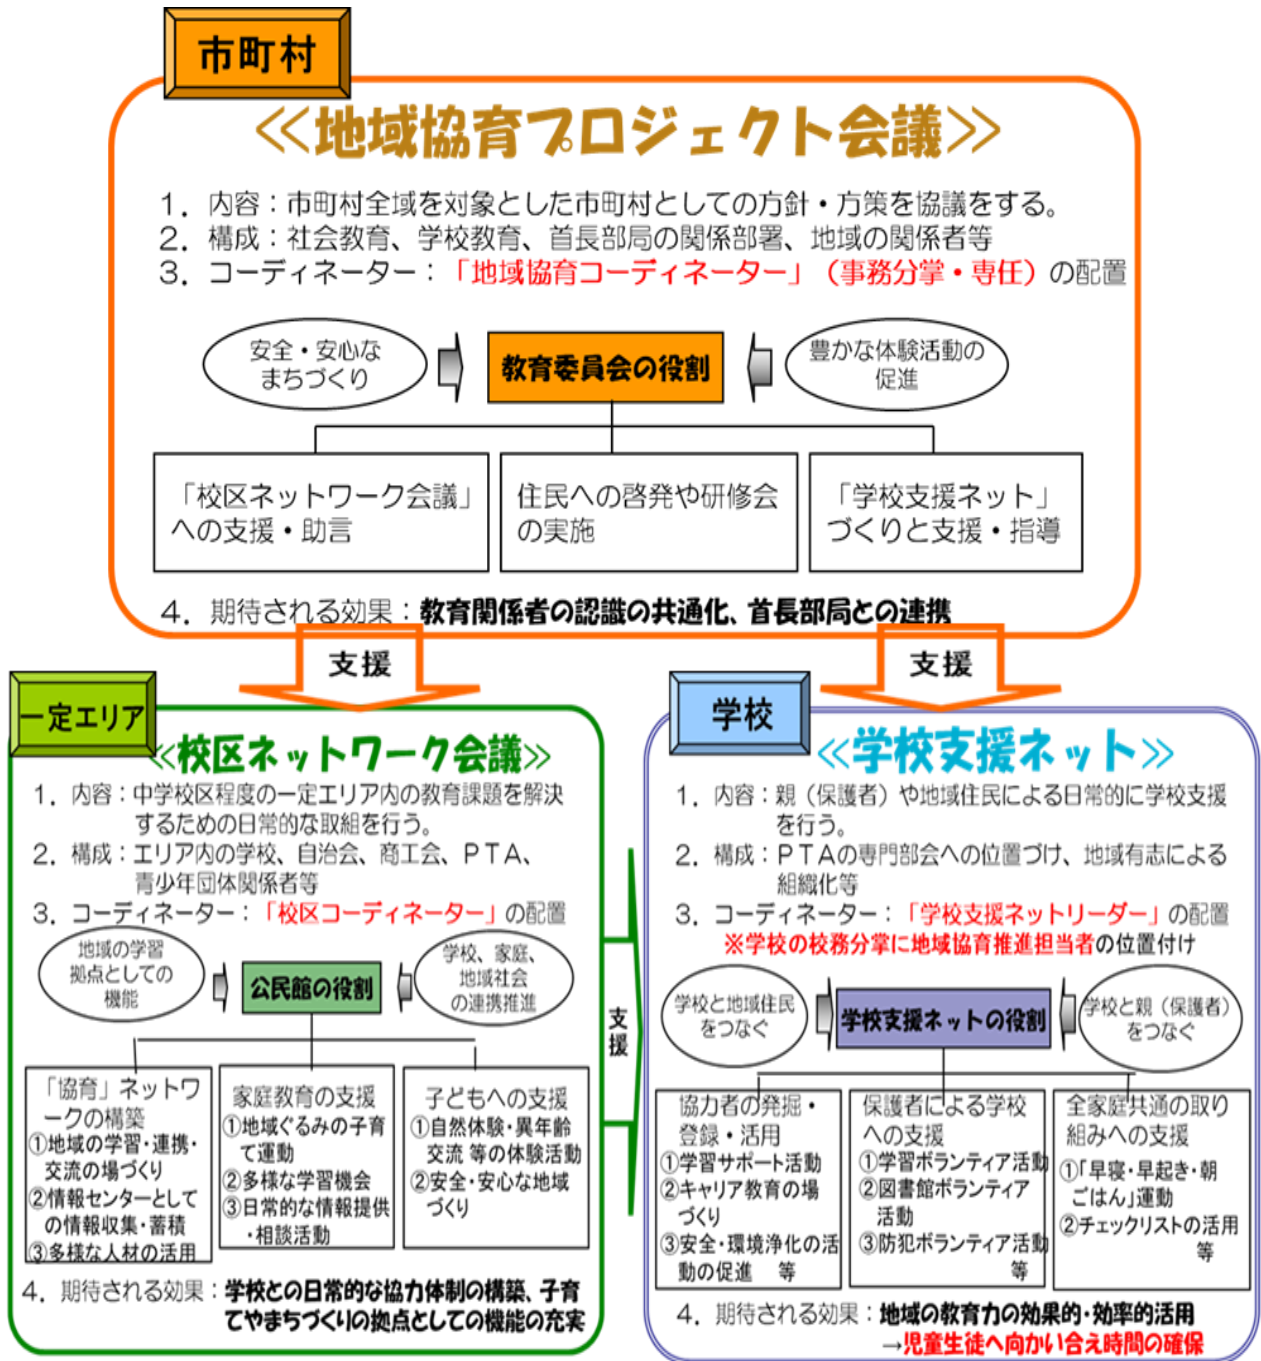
市町村

≪地域協育プロジェクト会議≫

1．内容：市町村全域を対象とした市町村としての方針・方策を協議をする。
2．構成：社会教育、学校教育、首長部局の関係部署、地域の関係者等
3．コーディネーター：「地域協育コーディネーター」（事務分掌・専任）の配置

安全・安心なまちづくり

教育委員会の役割

豊かな体験活動の促進

「校区ネットワーク会議」への支援・助言

住民への啓発や研修会の実施

「学校支援ネット」づくりと支援・指導

4．期待される効果：教育関係者の認識の共通化、首長部局との連携

支援

支援

一定エリア

≪校区ネットワーク会議≫

1．内容：中学校区程度の一定エリア内の教育課題を解決するための日常的な取組を行う。
2．構成：エリア内の学校、自治会、商工会、ＰＴＡ、青少年団体関係者等
3．コーディネーター：「校区コーディネーター」の配置

地域の学習拠点としての機能

公民館の役割

学校、家庭、地域社会の連携推進

「協育」ネットワークの構築
①地域の学習・連携・交流の場づくり
②情報センターとしての情報収集・蓄積
③多様な人材の活用

家庭教育の支援
①地域ぐるみの子育て運動
②多様な学習機会
③日常的な情報提供・相談活動

子どもへの支援
①自然体験・異年齢交流 等の体験活動
②安全・安心な地域づくり

4．期待される効果：学校との日常的な協力体制の構築、子育てやまちづくりの拠点としての機能の充実

支援

学校

≪学校支援ネット≫

1．内容：親（保護者）や地域住民による日常的に学校支援を行う。
2．構成：ＰＴＡの専門部会への位置づけ、地域有志による組織化等
3．コーディネーター：「学校支援ネットリーダー」の配置
※学校の校務分掌に地域協育推進担当者の位置付け

学校と地域住民をつなぐ

学校支援ネットの役割

学校と親（保護者）をつなぐ

協力者の発掘・登録・活用
①学習サポート活動
②キャリア教育の場づくり
③安全・環境浄化の活動の促進　等

保護者による学校への支援
①学習ボランティア活動
②図書館ボランティア活動
③防犯ボランティア活動　等

全家庭共通の取り組みへの支援
①「早寝・早起き・朝ごはん」運動
②チェックリストの活用　等

4．期待される効果：地域の教育力の効果的・効率的活用
→児童生徒へ向かい合え時間の確保